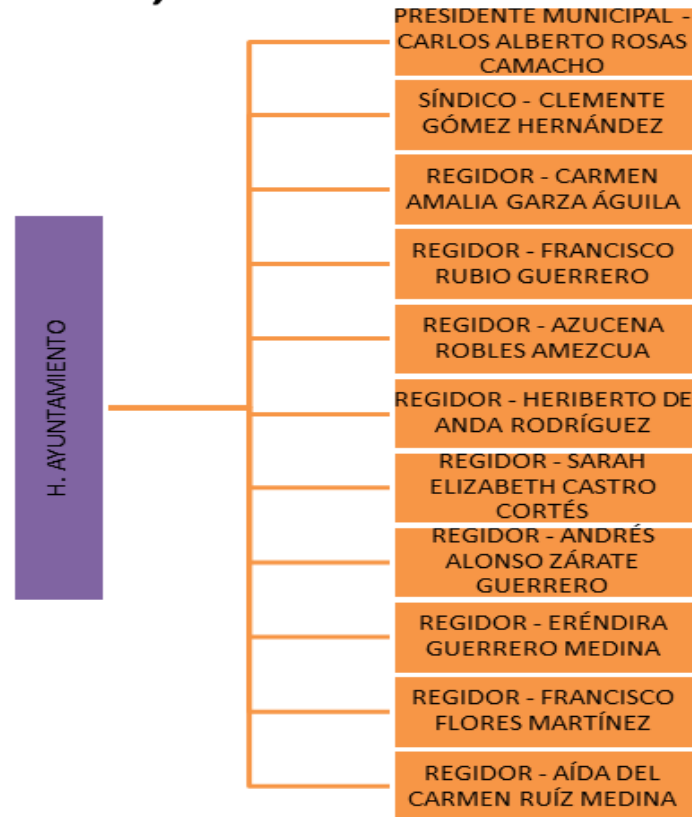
H. AYUNTAMIENTO

PRESIDENTE MUNICIPAL - CARLOS ALBERTO ROSAS CAMACHO

SÍNDICO - CLEMENTE GÓMEZ HERNÁNDEZ

REGIDOR - CARMEN AMALIA GARZA ÁGUILA

REGIDOR - FRANCISCO RUBIO GUERRERO

REGIDOR - AZUCENA ROBLES AMEZCUA

REGIDOR - HERIBERTO DE ANDA RODRÍGUEZ

REGIDOR - SARAH ELIZABETH CASTRO CORTÉS

REGIDOR - ANDRÉS ALONSO ZÁRATE GUERRERO

REGIDOR - ERÉNDIRA GUERRERO MEDINA

REGIDOR - FRANCISCO FLORES MARTÍNEZ

REGIDOR - AÍDA DEL CARMEN RUÍZ MEDINA